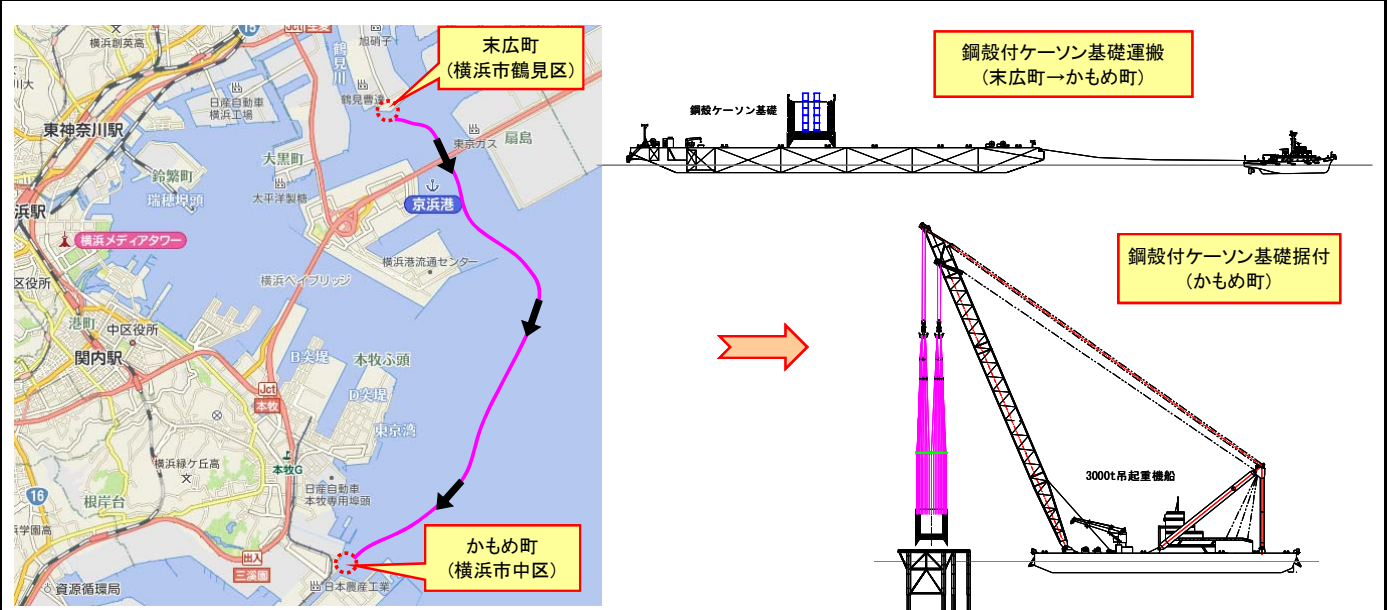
末広町
(横浜市鶴見区)

かもめ町
(横浜市中区)

横浜創英高
東神奈川駅
浜駅
鈴繁町
瑞穂埠頭
横浜メディアタワー
区役所
港町
中区役所
関内駅
日産自動車横浜工場
大黒町
太平洋製糖
鶴見川
旭硝子
鶴見曹達
東京ガス
扇島
京浜港
横浜港流通センター
横浜ベイブリッジ
B突堤
本牧ふ頭
D突堤
東京湾
本牧
Jct
本牧G
横浜緑ケ丘高
根岸台
日産自動車本牧専用埠頭
出入
三溪園
資源循環局
日本農産工業
学園高
15
16

鋼殻付ケーソン基礎運搬
(末広町→かもめ町)

鋼殻ケーソン基礎

鋼殻付ケーソン基礎据付
(かもめ町)

3000t吊起重機船